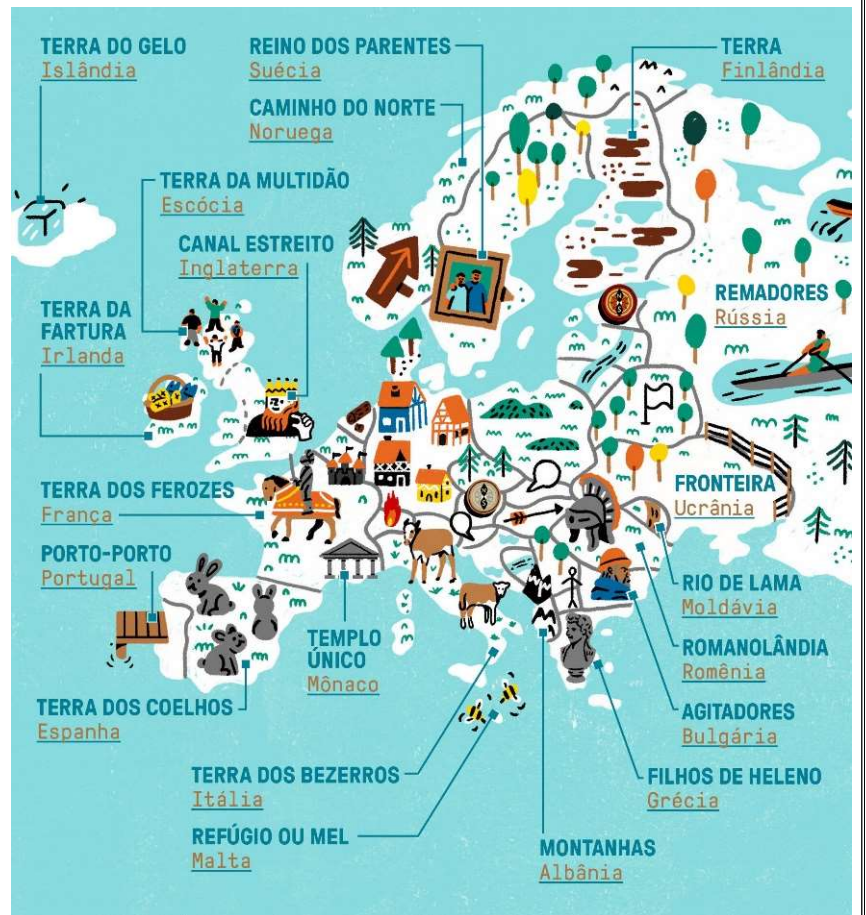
TERRA DO GELO
Islândia

REINO DOS PARENTES
Suécia

CAMINHO DO NORTE
Noruega

TERRA
Finlândia

TERRA DA MULTIDÃO
Escócia

CANAL ESTREITO
Inglaterra

TERRA DA FARTURA
Irlanda

REMADORES
Rússia

TERRA DOS FEROZES
França

FRONTEIRA
Ucrânia

PORTO-PORTO
Portugal

RIO DE LAMA
Moldávia

TEMPLO ÚNICO
Mônaco

ROMANOLÂNDIA
Romênia

TERRA DOS COELHOS
Espanha

AGITADORES
Bulgária

TERRA DOS BEZERROS
Itália

FILHOS DE HELENO
Grécia

REFÚGIO OU MEL
Malta

MONTANHAS
Albânia